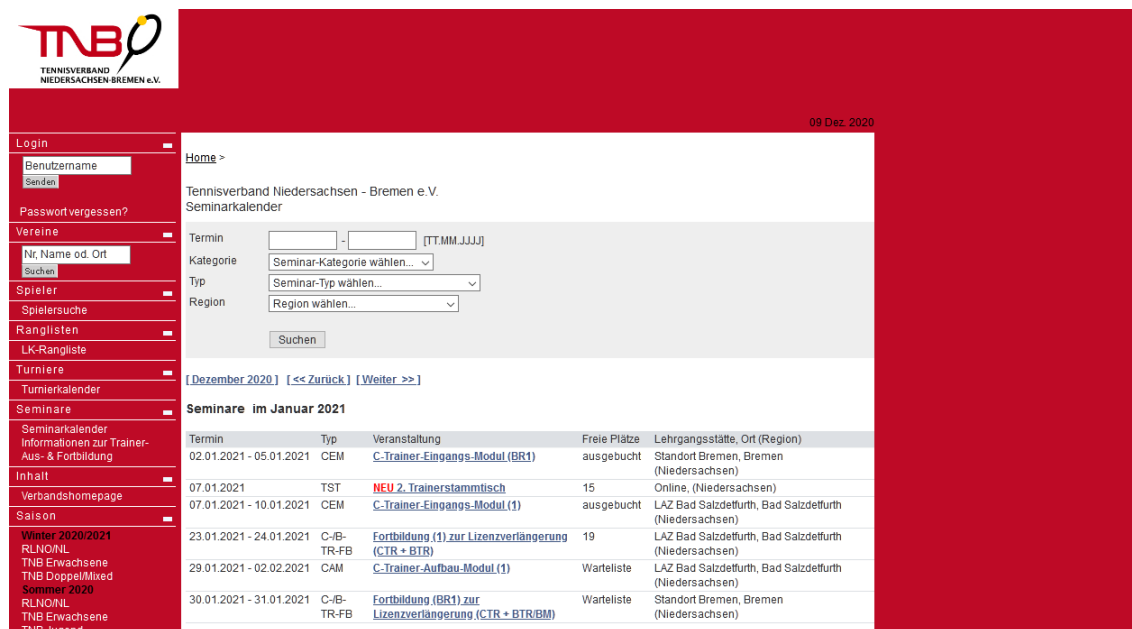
TNB
TENNISVERBAND NIEDERSACHSEN-BREMEN e.V.

09 Dez. 2020

Login
Benutzername
Senden
Passwort vergessen?
Vereine
Nr, Name od. Ort
Suchen
Spieler
Spielersuche
Ranglisten
LK-Rangliste
Turniere
Turnierkalender
Seminare
Seminarkalender
Informationen zur Trainer-Aus- & Fortbildung
Inhalt
Verbandshomepage
Saison
Winter 2020/2021
RLNO/NL
TNB Erwachsene
TNB Doppel/Mixed
Sommer 2020
RLNO/NL
TNB Erwachsene

Home >

Tennisverband Niedersachsen - Bremen e.V.
Seminarkalender

Termin - [TT.MM.JJJJ]
Kategorie Seminar-Kategorie wählen...
Typ Seminar-Typ wählen...
Region Region wählen...
Suchen

[ Dezember 2020 ] [ << Zurück ] [ Weiter >> ]

Seminare im Januar 2021

| Termin | Typ | Veranstaltung | Freie Plätze | Lehrgangsstätte, Ort (Region) |
|---|---|---|---|---|
| 02.01.2021 - 05.01.2021 | CEM | C-Trainer-Eingangs-Modul (BR1) | ausgebucht | Standort Bremen, Bremen (Niedersachsen) |
| 07.01.2021 | TST | NEU 2. Trainerstammtisch | 15 | Online, (Niedersachsen) |
| 07.01.2021 - 10.01.2021 | CEM | C-Trainer-Eingangs-Modul (1) | ausgebucht | LAZ Bad Salzdetfurth, Bad Salzdetfurth (Niedersachsen) |
| 23.01.2021 - 24.01.2021 | C-/B-TR-FB | Fortbildung (1) zur Lizenzverlängerung (CTR + BTR) | 19 | LAZ Bad Salzdetfurth, Bad Salzdetfurth (Niedersachsen) |
| 29.01.2021 - 02.02.2021 | CAM | C-Trainer-Aufbau-Modul (1) | Warteliste | LAZ Bad Salzdetfurth, Bad Salzdetfurth (Niedersachsen) |
| 30.01.2021 - 31.01.2021 | C-/B-TR-FB | Fortbildung (BR1) zur Lizenzverlängerung (CTR + BTR/BM) | Warteliste | Standort Bremen, Bremen (Niedersachsen) |